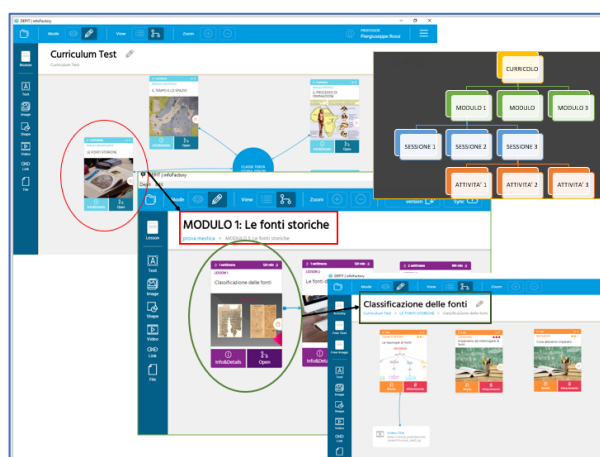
DEPIT | InfoFactory

Mode View Zoom

PROFESSOR
Pierguiseppe Rossi

Module

Curriculum Test

Curriculum Test

Text

Image

Shape

Video

Link

File

IL TEMPO E LO SPAZIO

IL PROCESSO DI FORMAZIONE

LE FONTI STORICHE

CLASSE TERZA SCUOLA PRIMARIA

CURRICOLO

MODULO 1

MODULO

MODULO 3

SESSIONE 1

SESSIONE 2

SESSIONE 3

ATTIVITA' 1

ATTIVITA' 2

ATTIVITA' 3

DEPIT | InfoFactory

Mode View Zoom

MODULO 1: Le fonti storiche

prova mestica > MODULO 1: Le fonti storiche

Lesson

Text

Image

Shape

Video

Link

File

LESSON 1

Classificazione delle fonti

Info&Details

Open

LESSON 2

Info&Details

Classificazione delle fonti

Curriculum Test > LE FONTI STORICHE > Classificazione delle fonti

Activity

Text

Image

Shape

Video

Link

Info

Open